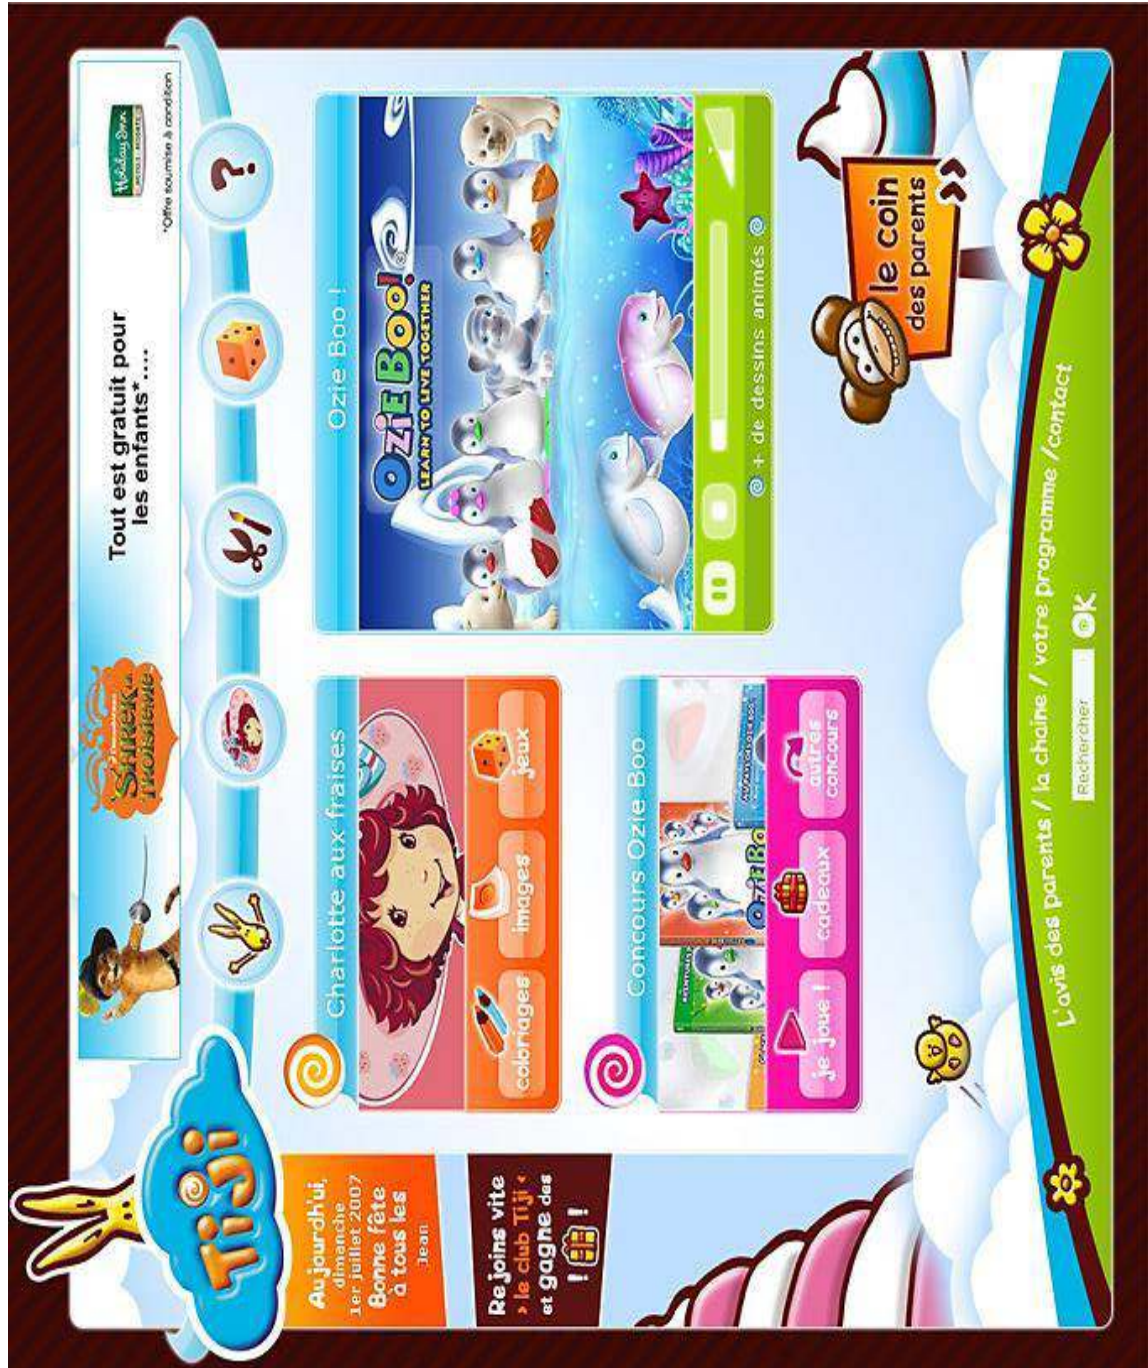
TiJi

Aujourd'hui, dimanche 1er juillet 2007 Bonne fête à tous les Jean

Rejoins vite › le club TiJi et gagne des !

Shrek le troisième

Tout est gratuit pour les enfants*...

Holiday Inn

*Offre soumise à condition

Charlotte aux fraises

coloriages

images

jeux

Concours Ozie Boo

je joue !

cadeaux

autres concours

Ozie Boo !

OZIE BOO! LEARN TO LIVE TOGETHER

+ de dessins animés

le coin des parents

L'avis des parents / la chaîne / votre programme / contact

Rechercher

OK